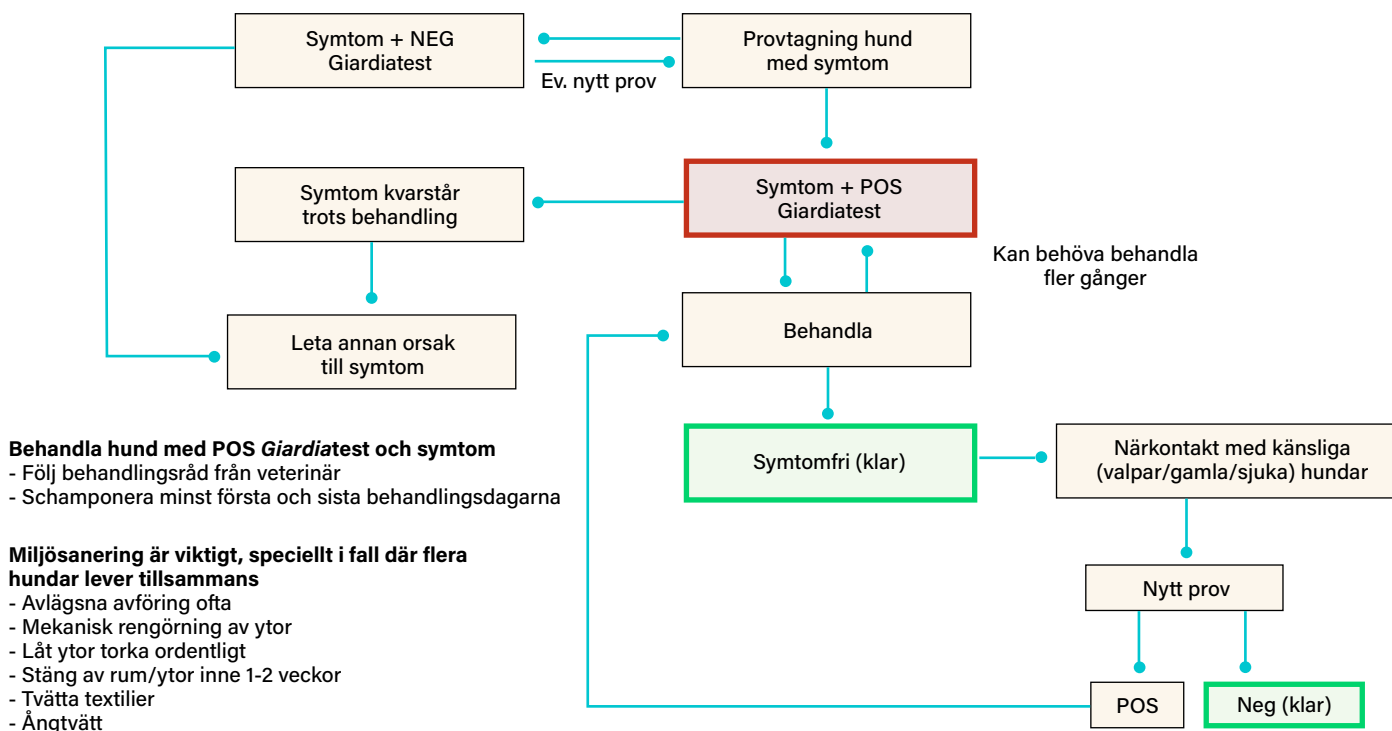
Symtom + NEG Giardiatest

Provtagning hund med symtom

Ev. nytt prov

Symtom kvarstår trots behandling

Symtom + POS Giardiatest

Kan behöva behandla fler gånger

Leta annan orsak till symtom

Behandla

Symtomfri (klar)

Närkontakt med känsliga (valpar/gamla/sjuka) hundar

Nytt prov

POS

Neg (klar)

**Behandla hund med POS *Giardia*test och symtom**
- Följ behandlingsråd från veterinär
- Schamponera minst första och sista behandlingsdagarna

**Miljösanering är viktigt, speciellt i fall där flera hundar lever tillsammans**
- Avlägsna avföring ofta
- Mekanisk rengörning av ytor
- Låt ytor torka ordentligt
- Stäng av rum/ytor inne 1-2 veckor
- Tvätta textilier
- Ångtvätt